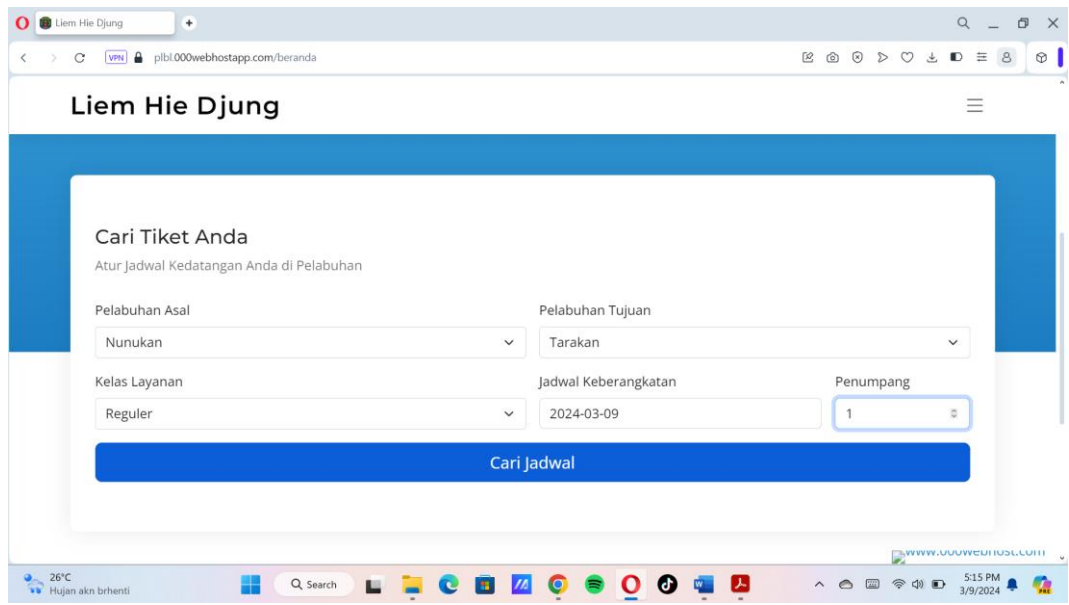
Liem Hie Djung

VPN plbl.000webhostapp.com/beranda

Liem Hie Djung

Cari Tiket Anda

Atur Jadwal Kedatangan Anda di Pelabuhan

Pelabuhan Asal

Nunukan

Pelabuhan Tujuan

Tarakan

Kelas Layanan

Reguler

Jadwal Keberangkatan

2024-03-09

Penumpang

1

Cari Jadwal

www.000webhost.com

26°C
Hujan akn brhenti

Search

5:15 PM
3/9/2024